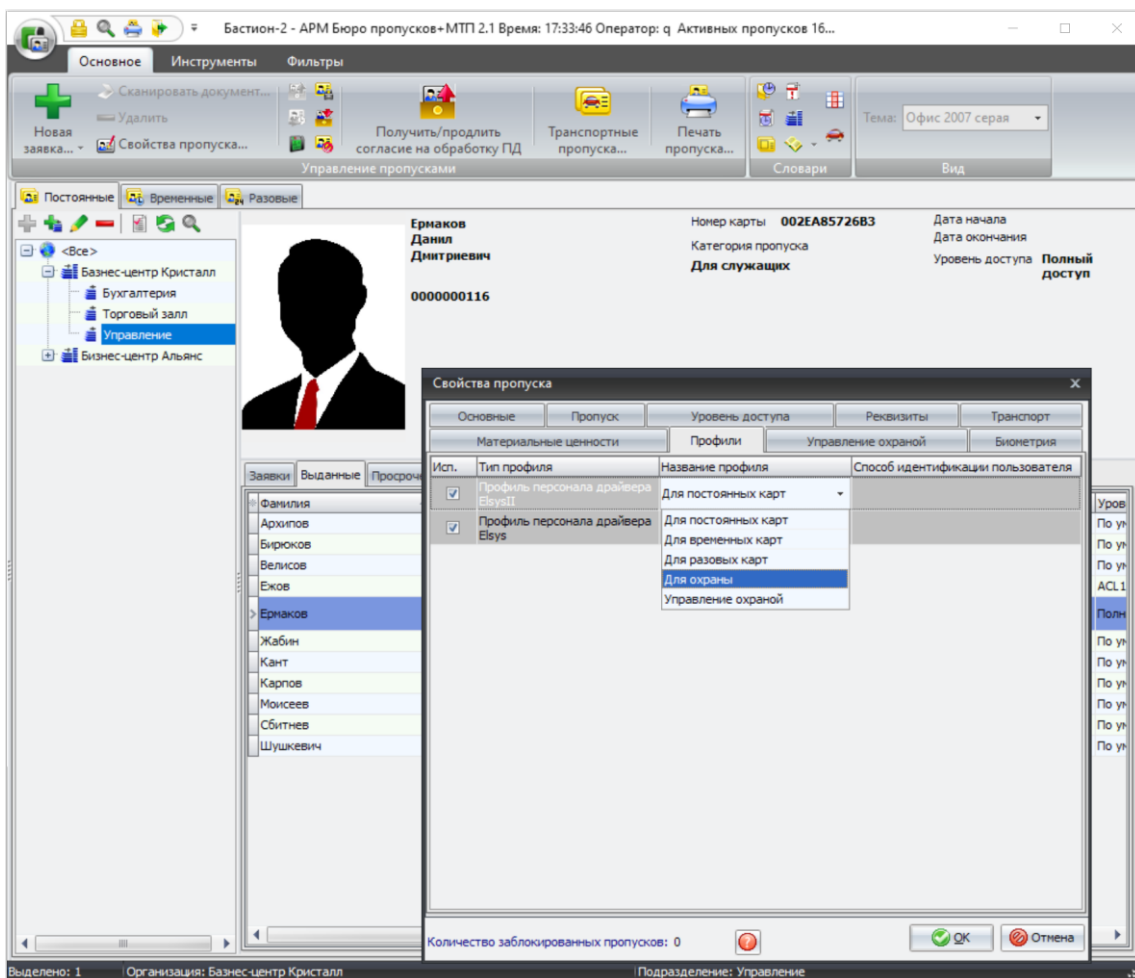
Бастион-2 - АРМ Бюро пропусков+МТП 2.1 Время: 17:33:46 Оператор: q Активных пропусков 16...

Основное Инструменты Фильтры

Новая заявка... Сканировать документ... Удалить Свойства пропуска... Получить/продлить согласие на обработку ПД Транспортные пропуска... Печать пропуска... Управление пропусками

Словари

Тема: Офис 2007 серая

Вид

Постоянные Временные Разовые

<Все>
Бизнес-центр Кристалл
Бухгалтерия
Торговый залл
Управление
Бизнес-центр Альянс

Ермаков
Данил
Дмитриевич

0000000116

Номер карты 002EA85726B3
Категория пропуска
Для служащих

Дата начала
Дата окончания
Уровень доступа Полный доступ

Заявки Выданные Просроч

| Фамилия |
|---|
| Архипов |
| Бирюков |
| Велисов |
| Ежов |
| Ермаков |
| Жабин |
| Кант |
| Карпов |
| Моисеев |
| Сбитнев |
| Шушкевич |

| Уров |
|---|
| По ум |
| По ум |
| По ум |
| ACL 1 |
| Полн |
| По ум |
| По ум |
| По ум |
| По ум |
| По ум |
| По ум |

Свойства пропуска

Основные Пропуск Уровень доступа Реквизиты Транспорт
Материальные ценности Профили Управление охраной Биометрия

| Исп. | Тип профиля | Название профиля | Способ идентификации пользователя |
|---|---|---|---|
| ☑ | Профиль персонала драйвера ElsysII | Для постоянных карт | |
| ☑ | Профиль персонала драйвера Elsys | | |

Для постоянных карт
Для временных карт
Для разовых карт
Для охраны
Управление охраной

Количество заблокированных пропусков: 0

ОК Отмена

Выделено: 1 Организация: Бизнес-центр Кристалл Подразделение: Управление